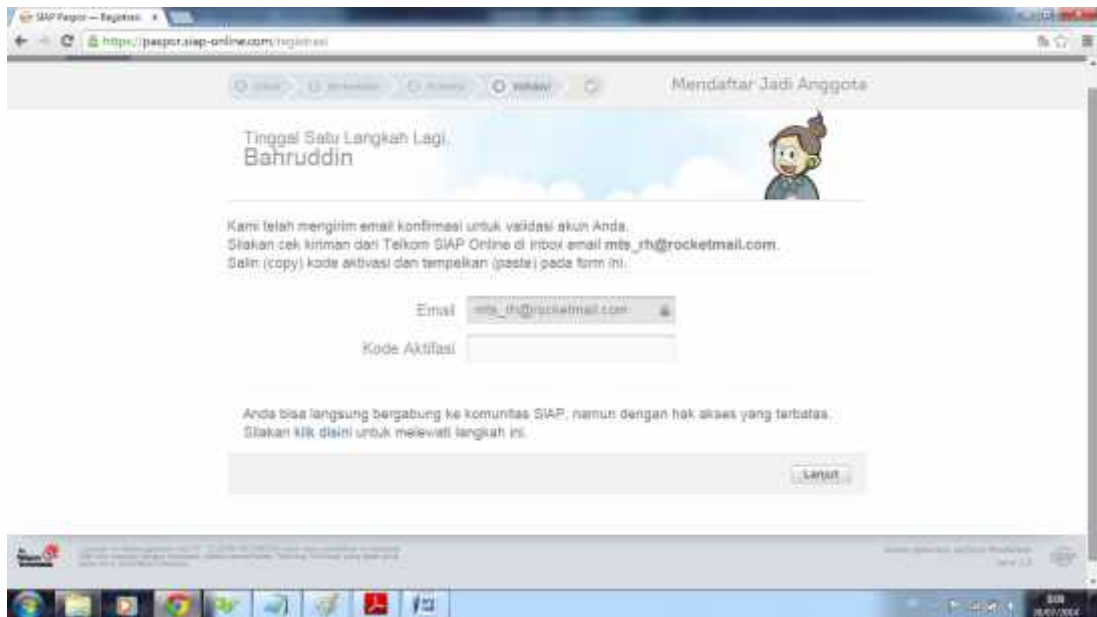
SIAP Paspor — Registrasi ×

https://paspor.siap-online.com/registrasi

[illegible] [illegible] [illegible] Validasi

Mendaftar Jadi Anggota

Tinggal Satu Langkah Lagi,
Bahruddin

Kami telah mengirim email konfirmasi untuk validasi akun Anda.
Silakan cek kiriman dari Telkom SIAP Online di inbox email mts_rh@rocketmail.com.
Salin (copy) kode aktivasi dan tempelkan (paste) pada form ini.

Email mts_rh@rocketmail.com

Kode Aktifasi

Anda bisa langsung bergabung ke komunitas SIAP, namun dengan hak akses yang terbatas.
Silakan klik disini untuk melewati langkah ini.

Lanjut

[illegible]

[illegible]